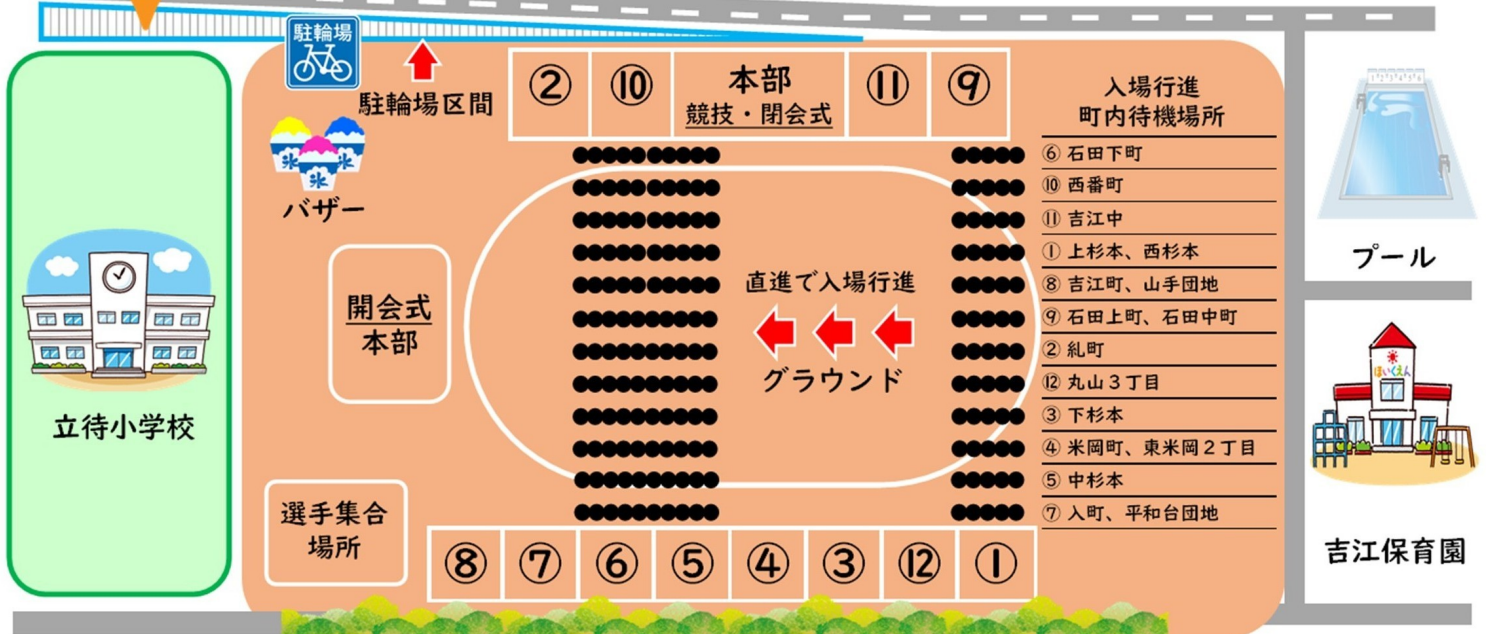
駐輪場

駐輪場区間

| ② | ⑩ | 本部 競技・閉会式 | ⑪ | ⑨ |
|---|---|---|---|---|

入場行進
町内待機場所

⑥ 石田下町
⑩ 西番町
⑪ 吉江中
① 上杉本、西杉本
⑧ 吉江町、山手団地
⑨ 石田上町、石田中町
② 糺町
⑫ 丸山３丁目
③ 下杉本
④ 米岡町、東米岡２丁目
⑤ 中杉本
⑦ 入町、平和台団地

氷 氷 氷

バザー

開会式
本部

直進で入場行進

グラウンド

立待小学校

選手集合
場所

| ⑧ | ⑦ | ⑥ | ⑤ | ④ | ③ | ⑫ | ① |
|---|---|---|---|---|---|---|---|

プール

ほいくえん

吉江保育園